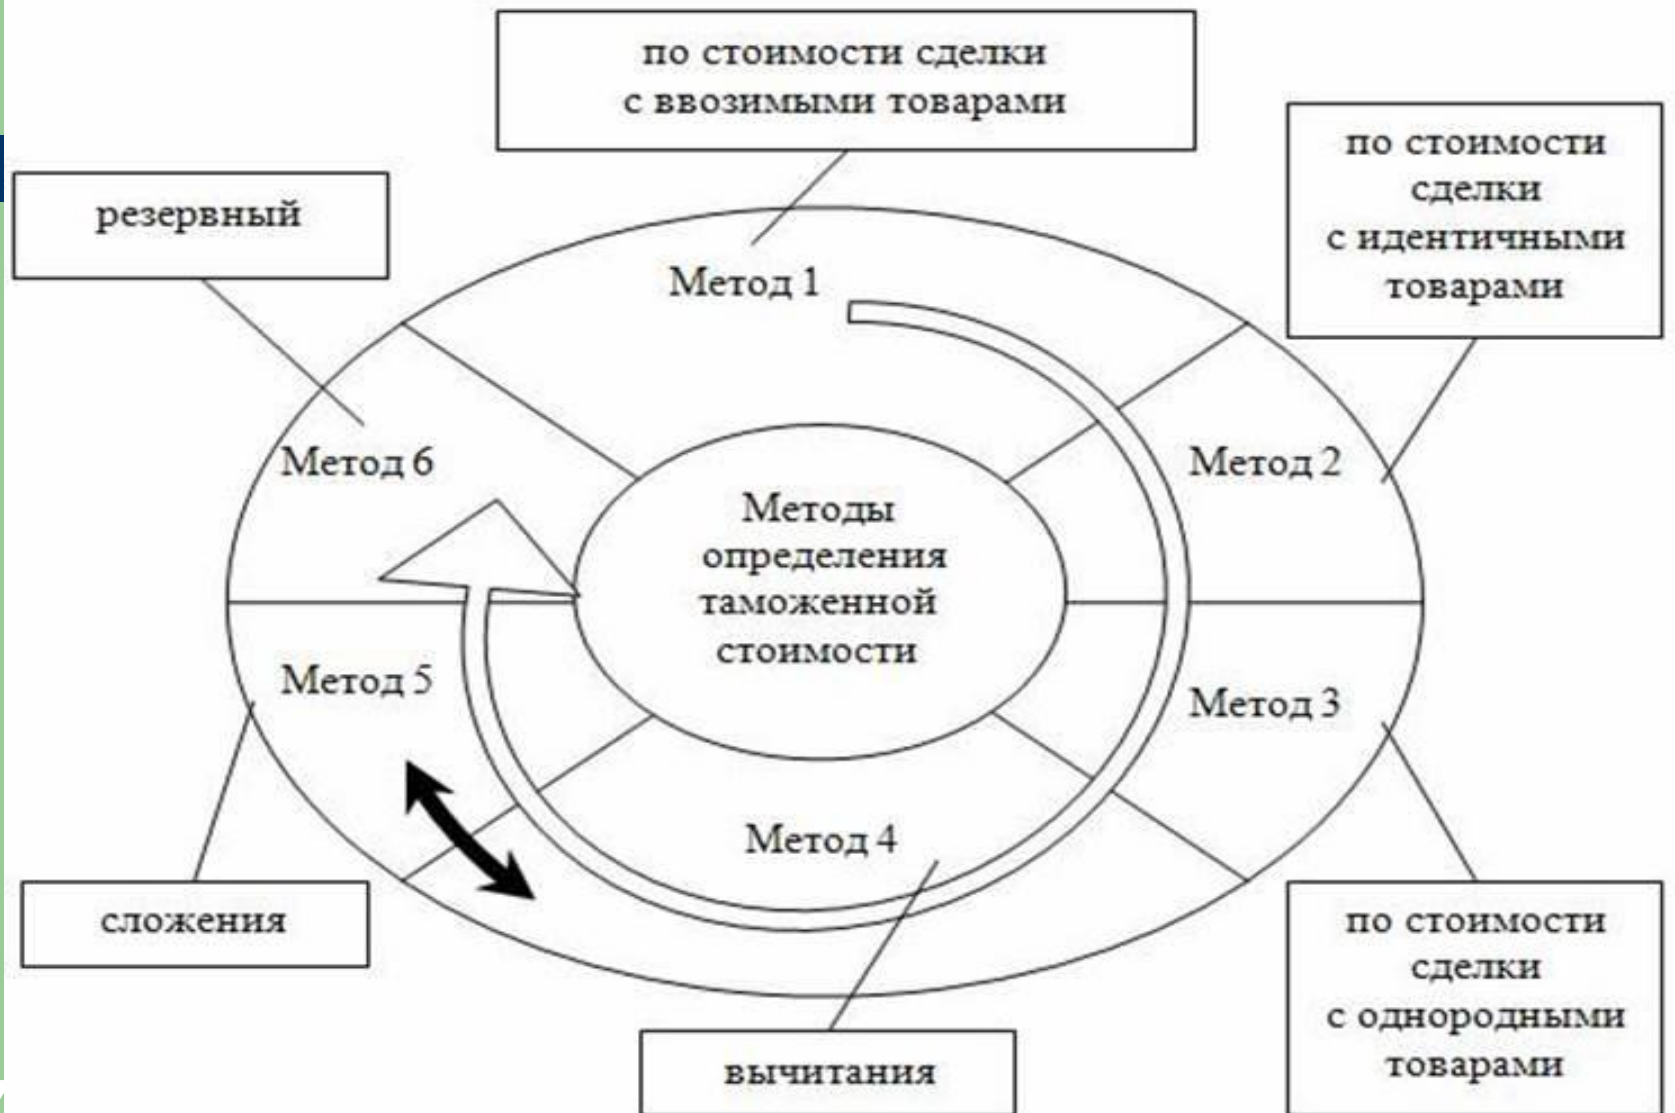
по стоимости сделки с ввозимыми товарами

по стоимости сделки с идентичными товарами

резервный

Метод 1

Метод 6

Метод 2

Методы определения таможенной стоимости

Метод 5

Метод 3

Метод 4

сложения

по стоимости сделки с однородными товарами

вычитания